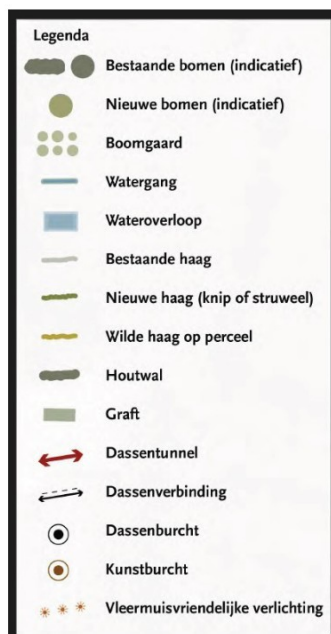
Legenda
Bestaande bomen (indicatief)
Nieuwe bomen (indicatief)
Boomgaard
Watergang
Wateroverloop
Bestaande haag
Nieuwe haag (knip of struweel)
Wilde haag op perceel
Houtwal
Graft
Dassentunnel
Dassenverbinding
Dassenburcht
Kunstburcht
Vleermuisvriendelijke verlichting